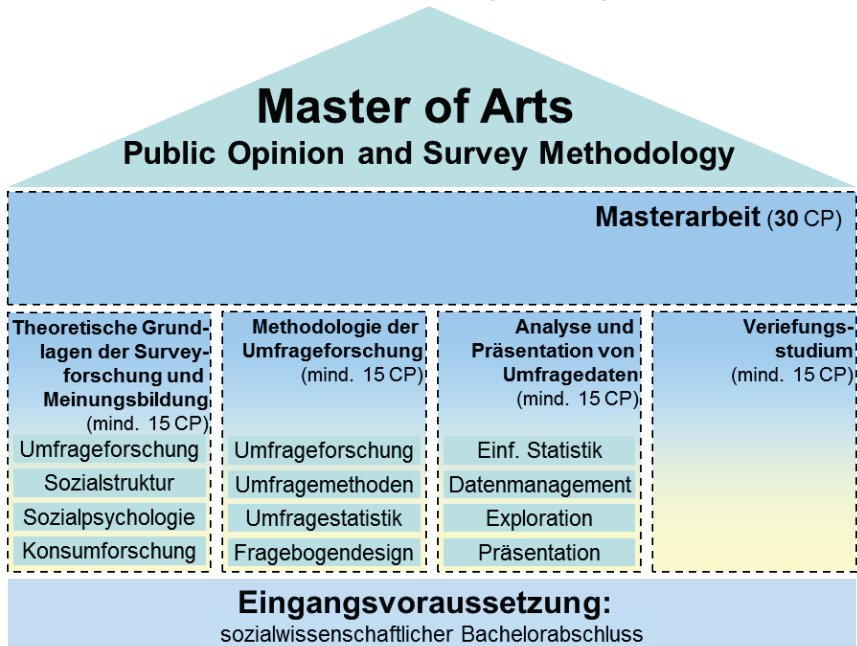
Master of Arts
Public Opinion and Survey Methodology

Masterarbeit (30 CP)

Theoretische Grundlagen der Surveyforschung und Meinungsbildung (mind. 15 CP)

Umfrageforschung
Sozialstruktur
Sozialpsychologie
Konsumforschung

Methodologie der Umfrageforschung (mind. 15 CP)

Umfrageforschung
Umfragemethoden
Umfragestatistik
Fragebogendesign

Analyse und Präsentation von Umfragedaten (mind. 15 CP)

Einf. Statistik
Datenmanagement
Exploration
Präsentation

Veriefungsstudium (mind. 15 CP)

Eingangsvoraussetzung:
sozialwissenschaftlicher Bachelorabschluss